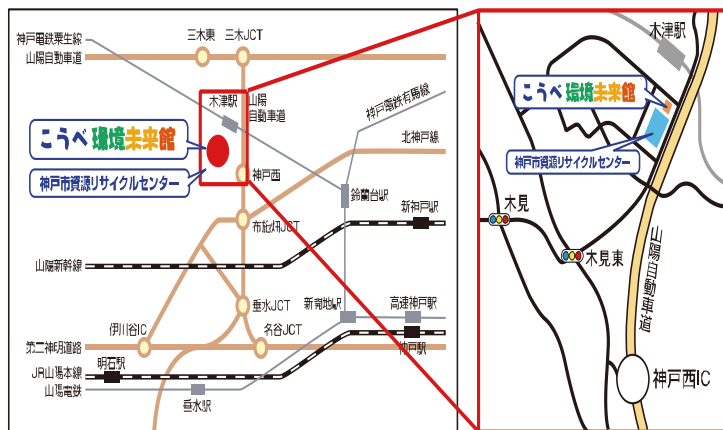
神戸電鉄粟生線
山陽自動車道
三木東
三木JCT
木津駅
山陽自動車道
神戸電鉄有馬線
北神戸線
こうべ 環境未来館
神戸市資源リサイクルセンター
神戸西
鈴蘭台駅
新神戸駅
布施畑JCT
山陽新幹線
垂水JCT
新長田駅
高速神戸駅
伊川谷IC
名谷JCT
第二神明道路
神戸駅
JR山陽本線
明石駅
山陽電鉄
垂水駅
木津駅
こうべ 環境未来館
神戸市資源リサイクルセンター
木見
木見東
山陽自動車道
神戸西IC